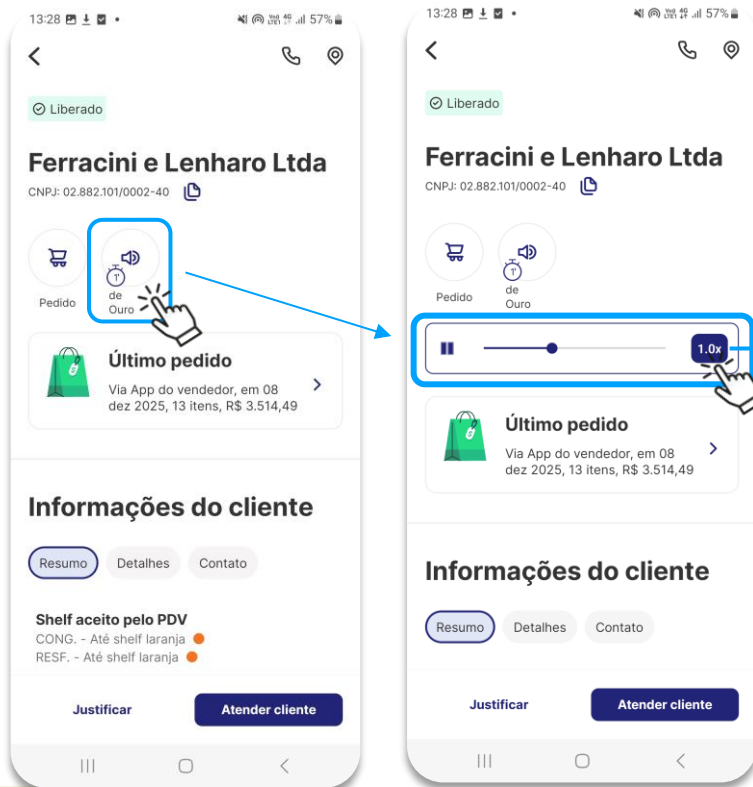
13:28 57%

Liberado

Ferracini e Lenharo Ltda

CNPJ: 02.882.101/0002-40

Pedido

1'
de Ouro

Último pedido

Via App do vendedor, em 08 dez 2025, 13 itens, R$ 3.514,49

Informações do cliente

Resumo Detalhes Contato

Shelf aceito pelo PDV

CONG. - Até shelf laranja

RESF. - Até shelf laranja

Justificar

Atender cliente

13:28 57%

Liberado

Ferracini e Lenharo Ltda

CNPJ: 02.882.101/0002-40

Pedido

1'
de Ouro

1.0x

Último pedido

Via App do vendedor, em 08 dez 2025, 13 itens, R$ 3.514,49

Informações do cliente

Resumo Detalhes Contato

Justificar

Atender cliente